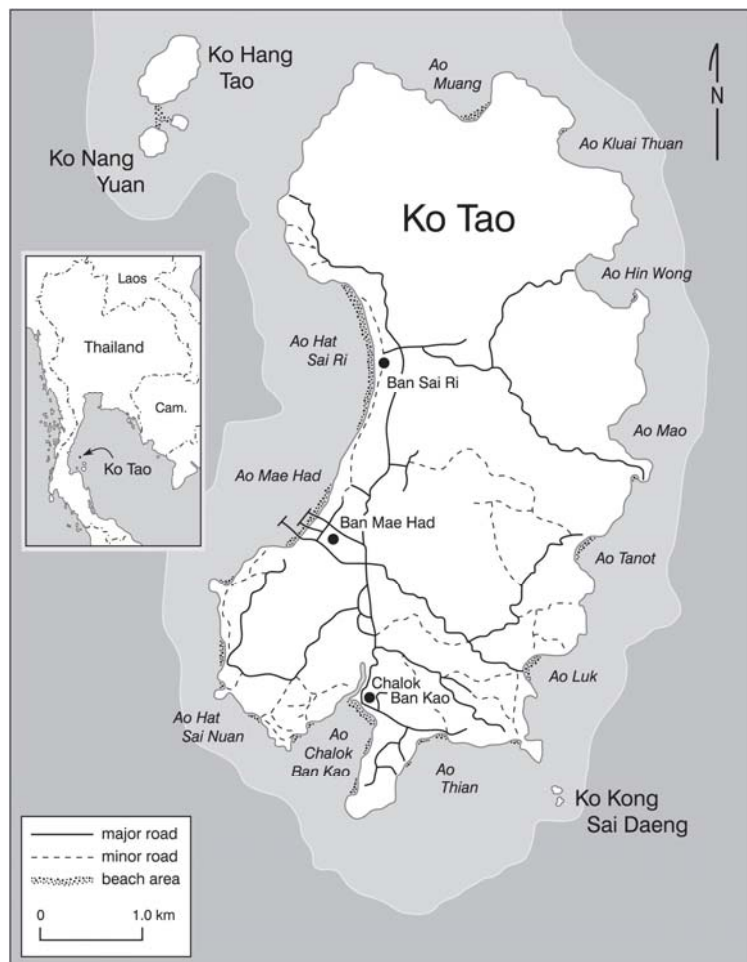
Ko Hang Tao

Ko Nang Yuan

Ao Muang

N

Ao Kluai Thuan

Ko Tao

Ao Hin Wong

Laos

Thailand

Cam.

Ko Tao

Ao Hat Sai Ri

Ban Sai Ri

Ao Mao

Ao Mae Had

Ban Mae Had

Ao Tanot

Ao Luk

Chalok Ban Kao

Ao Hat Sai Nuan

Ao Chalok Ban Kao

Ao Thian

Ko Kong Sai Daeng

major road
minor road
beach area

0
1.0 km